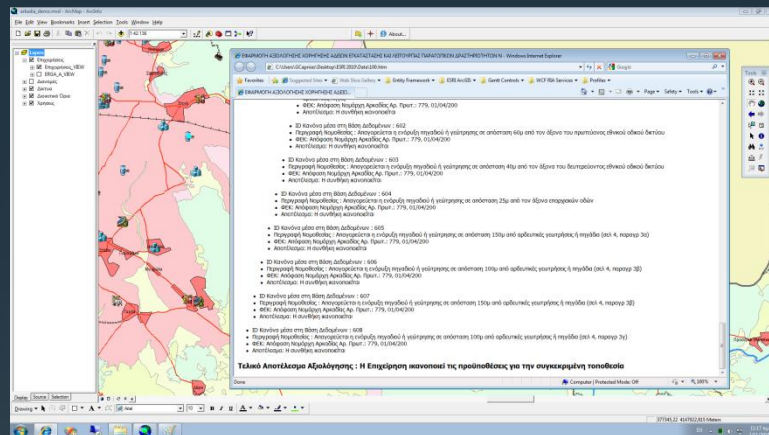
arkadia_demo.mxd - ArcMap - ArcInfo

File Edit View Bookmarks Insert Selection Tools Window Help

1:42.136

Layers
Επιχειρήσεις
Επιχειρήσεις_VIEW
ERGA_A_VIEW
Δασικές
Δίκτυα
Διοικητικά Όρια
Χρήσεις

ΕΦΑΡΜΟΓΗ ΑΞΙΟΛΟΓΗΣΗΣ ΧΟΡΗΓΗΣΗΣ ΑΔΕΙΩΝ ΕΓΚΑΤΑΣΤΑΣΗΣ ΚΑΙ ΛΕΙΤΟΥΡΓΙΑΣ ΠΑΡΑΓΩΓΙΚΩΝ ΔΡΑΣΤΗΡΙΟΤΗΤΩΝ Ν - Windows Internet Explorer

C:\Users\GCapnias\Desktop\ESRI 2010\Data\100.htm

Google

Favorites | Suggested Sites | Web Slice Gallery | Entity Framework | ESRI ArcGIS | Gantt Controls | WCF RIA Services | Profiles

ΕΦΑΡΜΟΓΗ ΑΞΙΟΛΟΓΗΣΗΣ ΧΟΡΗΓΗΣΗΣ ΑΔΕΙΩ...

Page | Safety | Tools

ΦΕΚ: Απόφαση Νομάρχη Αρκαδίας Αρ. Πρωτ.: 779, 01/04/200
Αποτέλεσμα: Η συνθήκη ικανοποιείται

ID Κανόνα μέσα στη Βάση Δεδομένων : 602
Περιγραφή Νομοθεσίας : Απαγορεύεται η ενδυμάτη πηγαδιού ή γεώτρησης σε απόσταση 60μ από τον άξονα του πρωτεύοντος εθνικού οδικού δικτύου
ΦΕΚ: Απόφαση Νομάρχη Αρκαδίας Αρ. Πρωτ.: 779, 01/04/200
Αποτέλεσμα: Η συνθήκη ικανοποιείται

ID Κανόνα μέσα στη Βάση Δεδομένων : 603
Περιγραφή Νομοθεσίας : Απαγορεύεται η ενδυμάτη πηγαδιού ή γεώτρησης σε απόσταση 40μ από τον άξονα του δευτερεύοντος εθνικού οδικού δικτύου
ΦΕΚ: Απόφαση Νομάρχη Αρκαδίας Αρ. Πρωτ.: 779, 01/04/200
Αποτέλεσμα: Η συνθήκη ικανοποιείται

ID Κανόνα μέσα στη Βάση Δεδομένων : 604
Περιγραφή Νομοθεσίας : Απαγορεύεται η ενδυμάτη πηγαδιού ή γεώτρησης σε απόσταση 25μ από τον άξονα επαρχιακών οδών
ΦΕΚ: Απόφαση Νομάρχη Αρκαδίας Αρ. Πρωτ.: 779, 01/04/200
Αποτέλεσμα: Η συνθήκη ικανοποιείται

ID Κανόνα μέσα στη Βάση Δεδομένων : 605
Περιγραφή Νομοθεσίας : Απαγορεύεται η ενδυμάτη πηγαδιού ή γεώτρησης σε απόσταση 150μ από αρδευτικές γεωτρήσεις ή πηγάδια (αρ. 4, παραγρ 3α)
ΦΕΚ: Απόφαση Νομάρχη Αρκαδίας Αρ. Πρωτ.: 779, 01/04/200
Αποτέλεσμα: Η συνθήκη ικανοποιείται

ID Κανόνα μέσα στη Βάση Δεδομένων : 606
Περιγραφή Νομοθεσίας : Απαγορεύεται η ενδυμάτη πηγαδιού ή γεώτρησης σε απόσταση 100μ από αρδευτικές γεωτρήσεις ή πηγάδια (αρ. 4, παραγρ 3β)
ΦΕΚ: Απόφαση Νομάρχη Αρκαδίας Αρ. Πρωτ.: 779, 01/04/200
Αποτέλεσμα: Η συνθήκη ικανοποιείται

ID Κανόνα μέσα στη Βάση Δεδομένων : 607
Περιγραφή Νομοθεσίας : Απαγορεύεται η ενδυμάτη πηγαδιού ή γεώτρησης σε απόσταση 150μ από αρδευτικές γεωτρήσεις ή πηγάδια (αρ. 4, παραγρ 3β)
ΦΕΚ: Απόφαση Νομάρχη Αρκαδίας Αρ. Πρωτ.: 779, 01/04/200
Αποτέλεσμα: Η συνθήκη ικανοποιείται

ID Κανόνα μέσα στη Βάση Δεδομένων : 608
Περιγραφή Νομοθεσίας : Απαγορεύεται η ενδυμάτη πηγαδιού ή γεώτρησης σε απόσταση 100μ από αρδευτικές γεωτρήσεις ή πηγάδια (αρ. 4, παραγρ 3γ)
ΦΕΚ: Απόφαση Νομάρχη Αρκαδίας Αρ. Πρωτ.: 779, 01/04/200
Αποτέλεσμα: Η συνθήκη ικανοποιείται

Τελικό Αποτέλεσμα Αξιολόγησης : Η Επιχείρηση ικανοποιεί τις προϋποθέσεις για την συγκεκριμένη τοποθεσία

Done | Computer | Protected Mode: Off | 100%

Display | Source | Selection

Drawing | Arial | 10 | B I U

277345.22 4147022.315 Meters

Tools